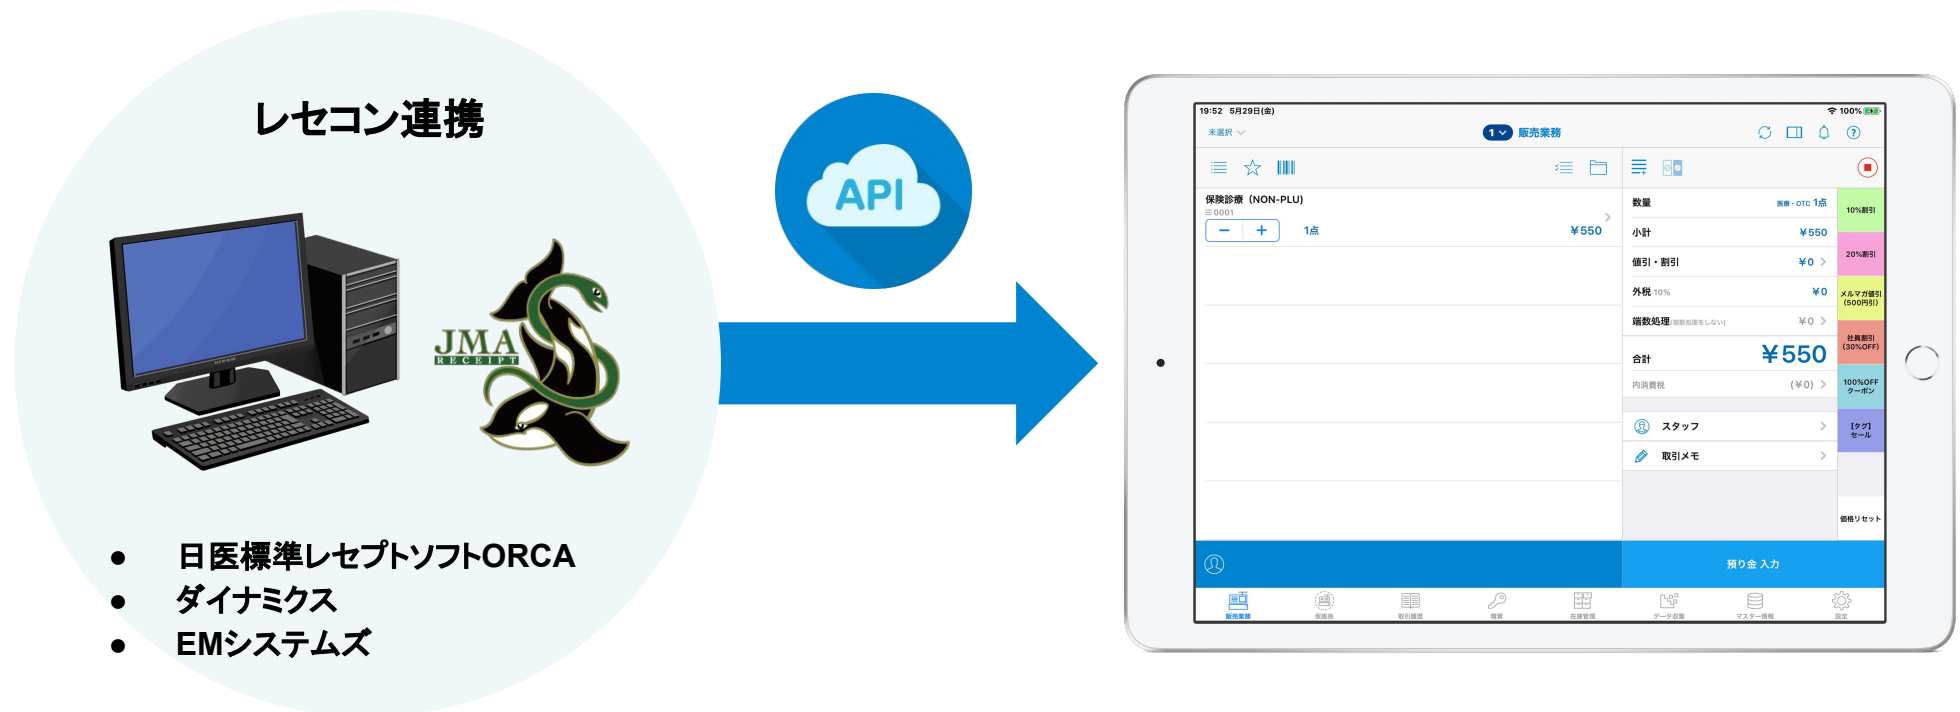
レセコン連携

JMA RECEIPT

● 日医標準レセプトソフトORCA
● ダイナミクス
● EMシステムズ

API

19:52 5月29日(金)
100%
未選択
1 販売業務

保険診療（NON-PLU）
0001
− +
1点
¥550

数量
医療・OTC 1点
小計 ¥550
値引・割引 ¥0
外税 10% ¥0
端数処理 ¥0
合計 ¥550
内消費税 (¥0)

10%割引
20%割引
メルマガ値引(500円引)
社員割引(30%OFF)
100%OFF クーポン
【タグ】セール
価格リセット

スタッフ
取引メモ

預り金 入力

販売業務